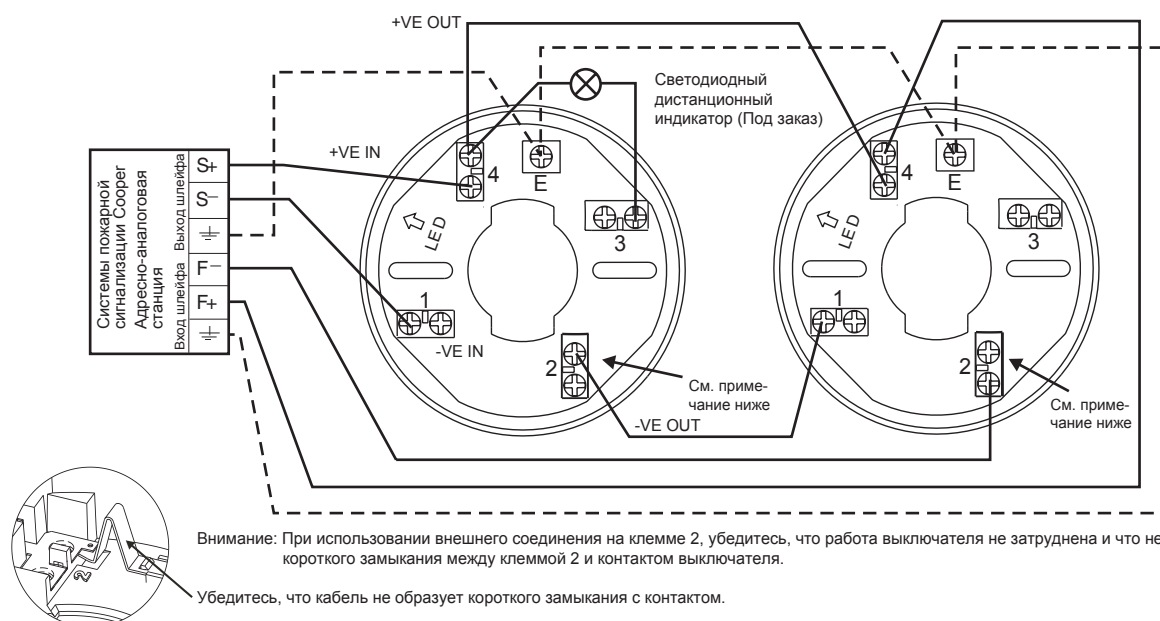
+VE OUT

Светодиодный дистанционный индикатор (Под заказ)

+VE IN

Системы пожарной сигнализации Cooper Адресно-аналоговая станция

Выход шлейфа

Вход шлейфа

S+

S−

F−

F+

4

E

3

LED

1

-VE IN

2

См. примечание ниже

-VE OUT

4

E

3

LED

1

2

См. примечание ниже

Внимание: При использовании внешнего соединения на клемме 2, убедитесь, что работа выключателя не затруднена и что не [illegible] короткого замыкания между клеммой 2 и контактом выключателя.

Убедитесь, что кабель не образует короткого замыкания с контактом.